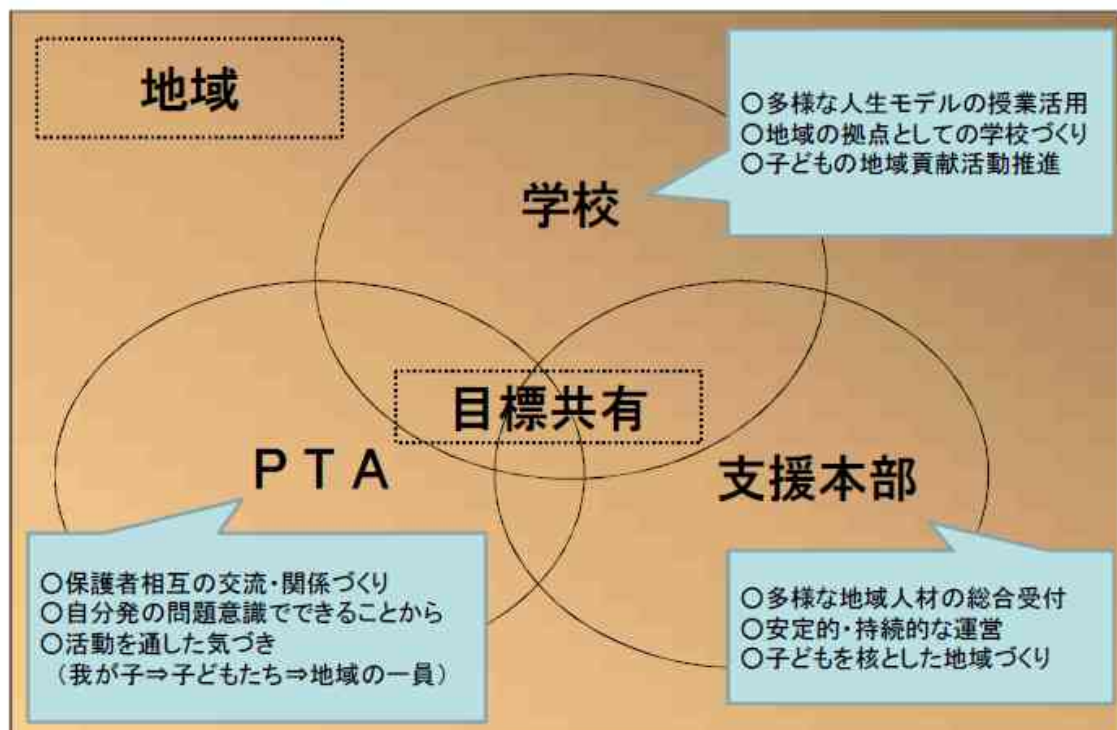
地域

○多様な人生モデルの授業活用
○地域の拠点としての学校づくり
○子どもの地域貢献活動推進

学校

目標共有

ＰＴＡ

支援本部

○保護者相互の交流・関係づくり
○自分発の問題意識でできることから
○活動を通した気づき
（我が子⇒子どもたち⇒地域の一員）

○多様な地域人材の総合受付
○安定的・持続的な運営
○子どもを核とした地域づくり